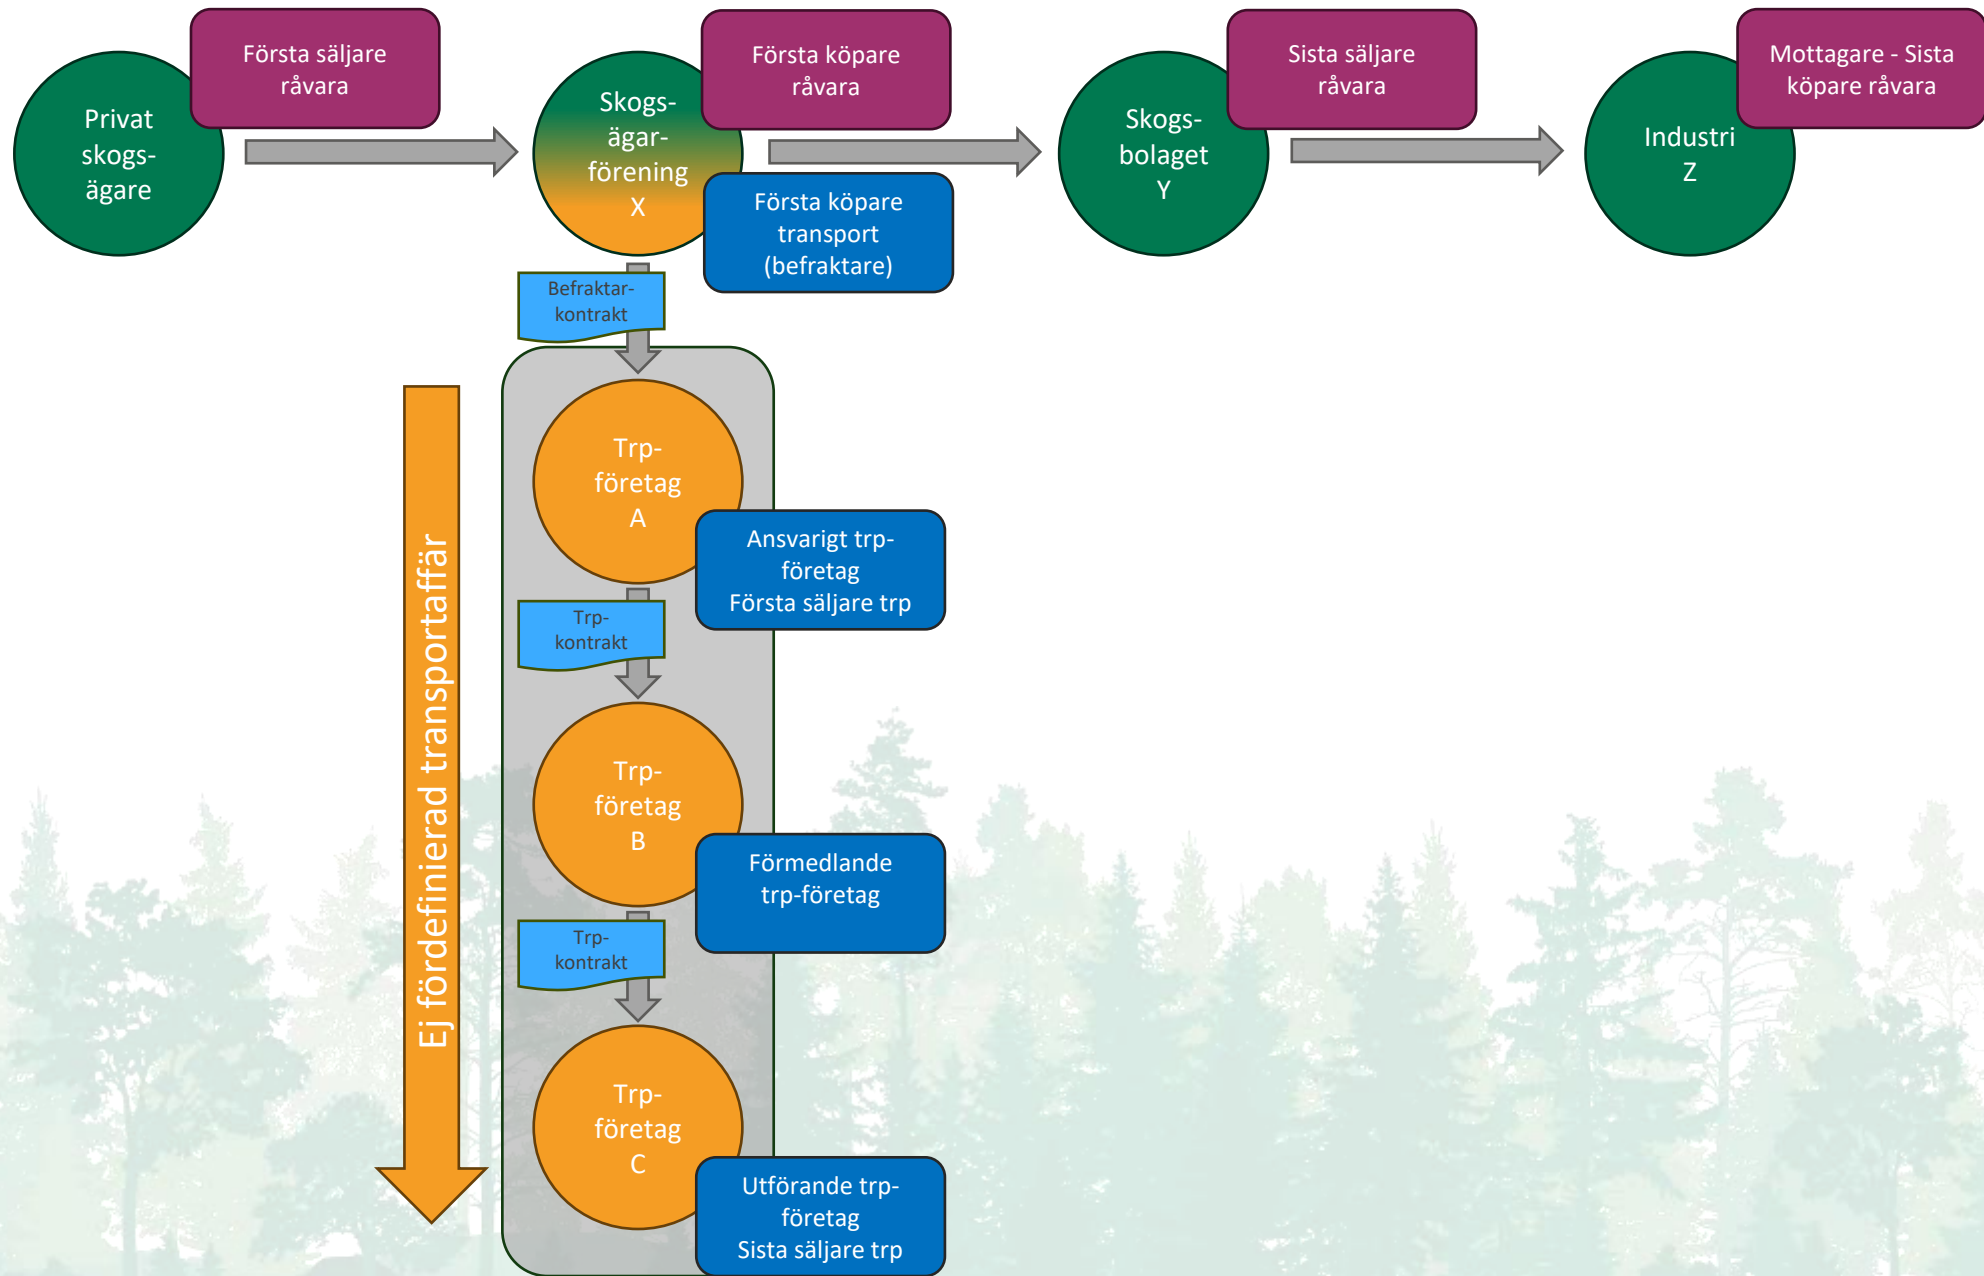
Privat skogs-ägare

Första säljare råvara

Skogs-ägar-förening X

Första köpare råvara

Första köpare transport (befraktare)

Skogs-bolaget Y

Sista säljare råvara

Industri Z

Mottagare - Sista köpare råvara

Befraktar-kontrakt

Ej fördefinierad transportaffär

Trp-företag A

Ansvarigt trp-företag Första säljare trp

Trp-kontrakt

Trp-företag B

Förmedlande trp-företag

Trp-kontrakt

Trp-företag C

Utförande trp-företag Sista säljare trp